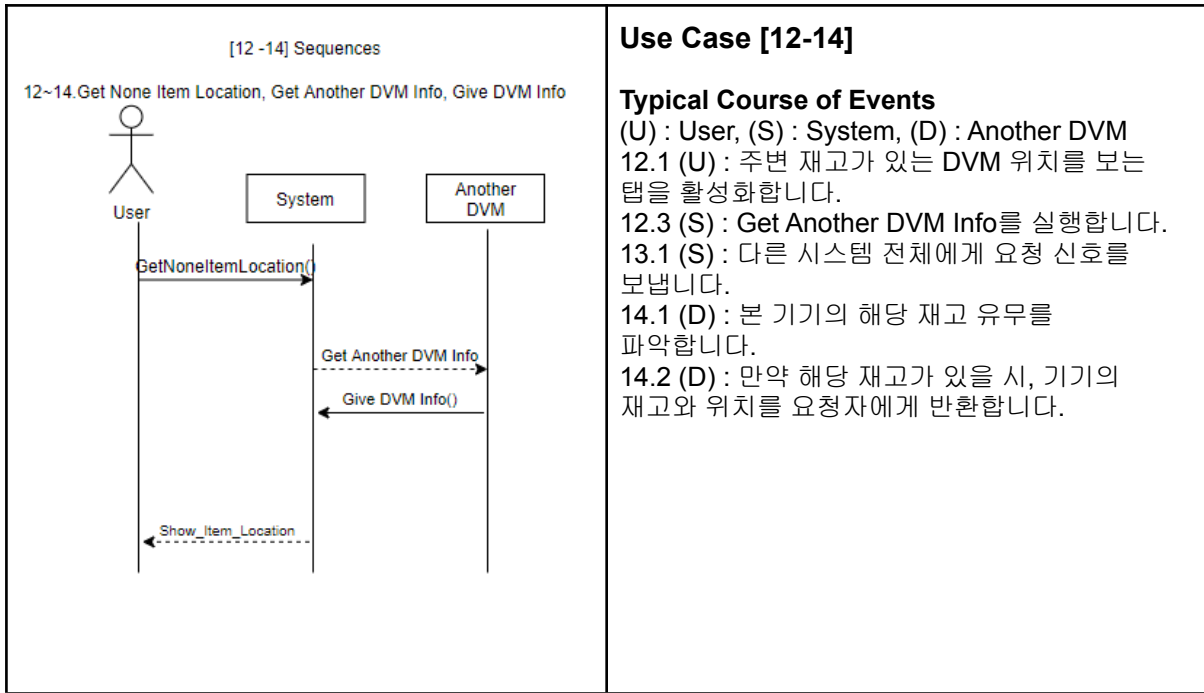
[12 -14] Sequences

12~14.Get None Item Location, Get Another DVM Info, Give DVM Info

User

System

Another DVM

GetNoneItemLocation()

Get Another DVM Info

Give DVM Info()

Show_Item_Location

**Use Case [12-14]**

**Typical Course of Events**
(U) : User, (S) : System, (D) : Another DVM
12.1 (U) : 주변 재고가 있는 DVM 위치를 보는 탭을 활성화합니다.
12.3 (S) : Get Another DVM Info를 실행합니다.
13.1 (S) : 다른 시스템 전체에게 요청 신호를 보냅니다.
14.1 (D) : 본 기기의 해당 재고 유무를 파악합니다.
14.2 (D) : 만약 해당 재고가 있을 시, 기기의 재고와 위치를 요청자에게 반환합니다.